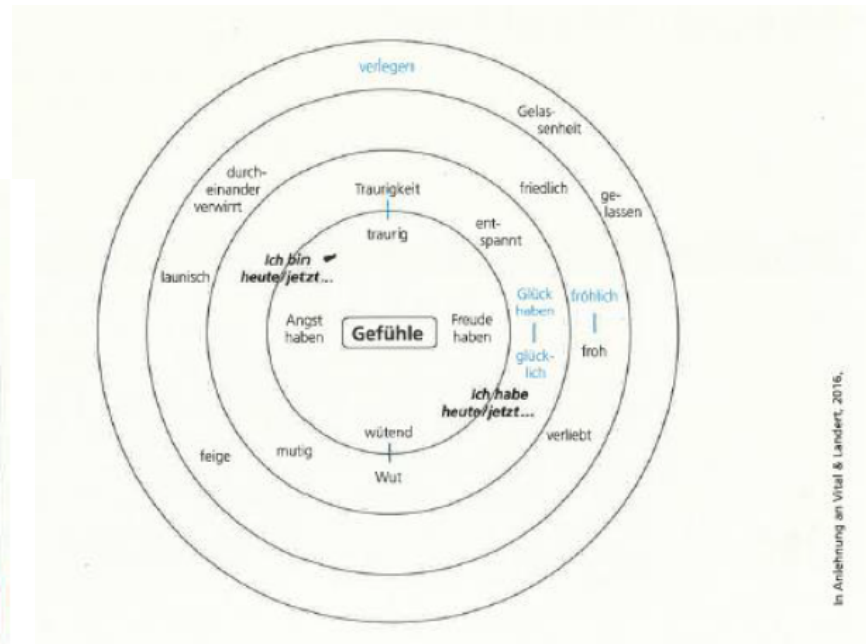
verlegen

Gelassenheit

durcheinander verwirrt

friedlich

gelassen

Traurigkeit

traurig

entspannt

Ich bin heute/jetzt…

launisch

Glück haben

glücklich

fröhlich

froh

Angst haben

Gefühle

Freude haben

Ich habe heute/jetzt…

wütend

Wut

feige

mutig

verliebt

In Anlehnung an Vital & Landert, 2016,